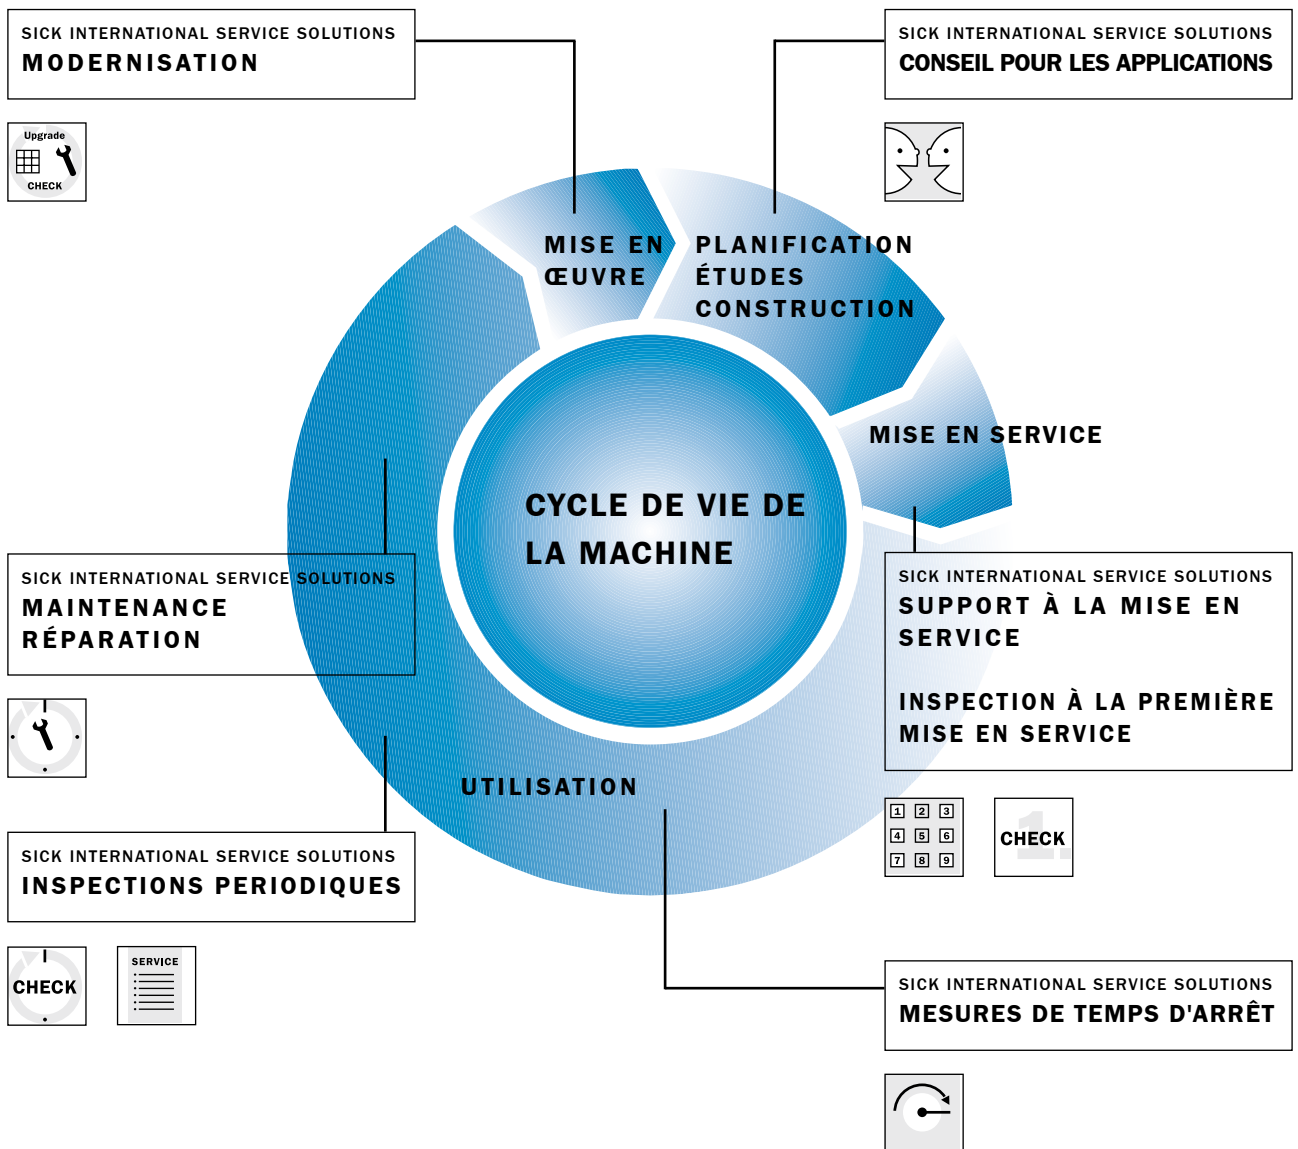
SICK INTERNATIONAL SERVICE SOLUTIONS
MODERNISATION

Upgrade
CHECK

SICK INTERNATIONAL SERVICE SOLUTIONS
CONSEIL POUR LES APPLICATIONS

MISE EN ŒUVRE

PLANIFICATION
ÉTUDES
CONSTRUCTION

MISE EN SERVICE

CYCLE DE VIE DE LA MACHINE

SICK INTERNATIONAL SERVICE SOLUTIONS
MAINTENANCE
RÉPARATION

SICK INTERNATIONAL SERVICE SOLUTIONS
SUPPORT À LA MISE EN SERVICE

INSPECTION À LA PREMIÈRE MISE EN SERVICE

UTILISATION

1 2 3
4 5 6
7 8 9

CHECK

SICK INTERNATIONAL SERVICE SOLUTIONS
INSPECTIONS PERIODIQUES

CHECK

SERVICE

SICK INTERNATIONAL SERVICE SOLUTIONS
MESURES DE TEMPS D'ARRÊT